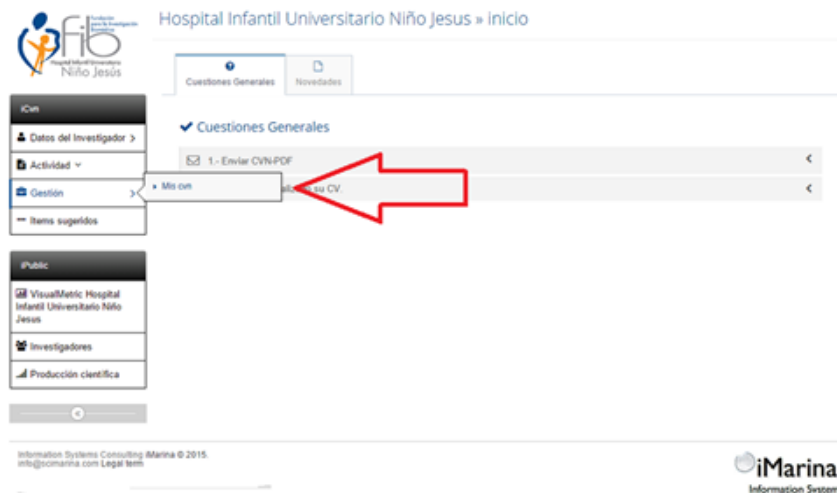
fib Fundación para la Investigación Biomédica
Hospital Infantil Universitario Niño Jesús

Hospital Infantil Universitario Niño Jesus » inicio

Cuestiones Generales
Novedades

iCvn
Datos del Investigador >
Actividad
Gestión >
Mis cvn
Items sugeridos

✔ Cuestiones Generales
1.- Enviar CVN-PDF
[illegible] su CV.

iPublic
VisualMetric Hospital Infantil Universitario Niño Jesus
Investigadores
Producción científica

Information Systems Consulting iMarina © 2015.
info@scimarina.com Legal term

iMarina
Information System